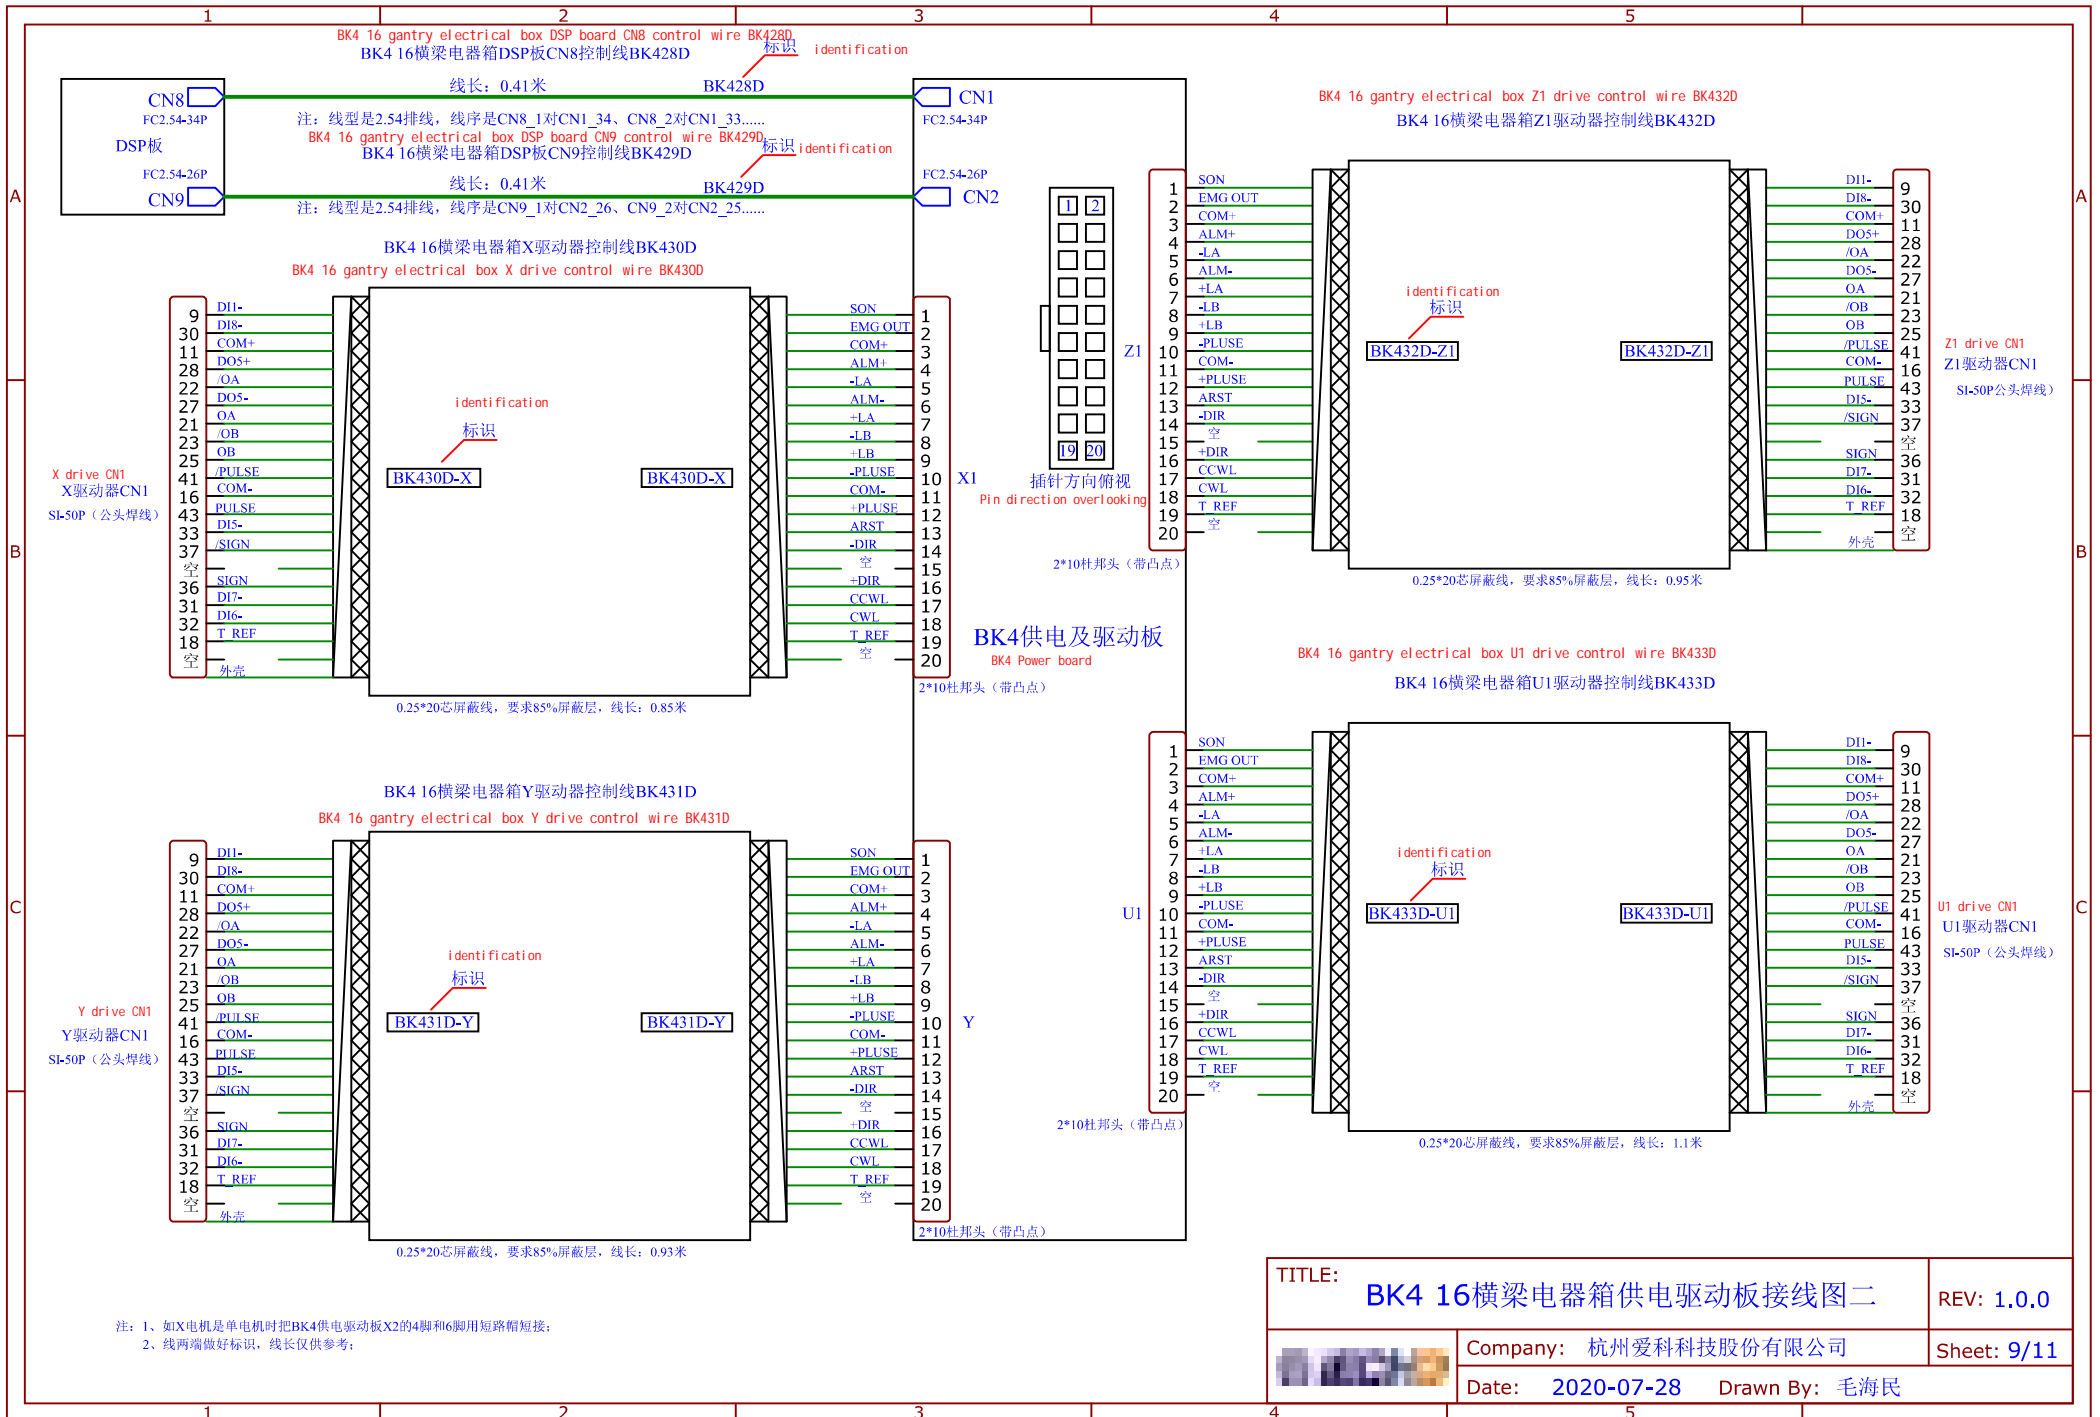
1 2 3 4 5

BK4 16 gantry electrical box DSP board CN8 control wire BK428D
BK4 16横梁电器箱DSP板CN8控制线BK428D
标识 identification

CN8
FC2.54-34P
DSP板
FC2.54-26P
CN9

线长：0.41米
BK428D
注：线型是2.54排线，线序是CN8_1对CN1_34、CN8_2对CN1_33......
BK4 16 gantry electrical box DSP board CN9 control wire BK429D
BK4 16横梁电器箱DSP板CN9控制线BK429D
标识 identification
线长：0.41米
BK429D
注：线型是2.54排线，线序是CN9_1对CN2_26、CN9_2对CN2_25......

CN1
FC2.54-34P
FC2.54-26P
CN2

BK4 16 gantry electrical box Z1 drive control wire BK432D
BK4 16横梁电器箱Z1驱动器控制线BK432D

BK4 16横梁电器箱X驱动器控制线BK430D
BK4 16 gantry electrical box X drive control wire BK430D

| 9 | 30 | 11 | 28 | 22 | 27 | 21 | 23 | 25 | 41 | 16 | 43 | 33 | 37 | 空 | 36 | 31 | 32 | 18 | 空 |
|---|---|---|---|---|---|---|---|---|---|---|---|---|---|---|---|---|---|---|---|
| DI1- | DI8- | COM+ | DO5+ | /OA | DO5- | OA | /OB | OB | /PULSE | COM- | PULSE | DI5- | /SIGN | | SIGN | DI7- | DI6- | T_REF | 外壳 |

identification
标识
BK430D-X
BK430D-X

X drive CN1
X驱动器CN1
SI-50P（公头焊线）

| SON | EMG OUT | COM+ | ALM+ | -LA | ALM- | +LA | -LB | +LB | -PLUSE | COM- | +PLUSE | ARST | -DIR | 空 | +DIR | CCWL | CWL | T_REF | 空 |
|---|---|---|---|---|---|---|---|---|---|---|---|---|---|---|---|---|---|---|---|
| 1 | 2 | 3 | 4 | 5 | 6 | 7 | 8 | 9 | 10 | 11 | 12 | 13 | 14 | 15 | 16 | 17 | 18 | 19 | 20 |

X1
0.25*20芯屏蔽线，要求85%屏蔽层，线长：0.85米
2*10牡邦头（带凸点）

1 2
19 20
Z1
插针方向俯视
Pin direction overlooking
2*10牡邦头（带凸点）

BK4供电及驱动板
BK4 Power board

| 1 | 2 | 3 | 4 | 5 | 6 | 7 | 8 | 9 | 10 | 11 | 12 | 13 | 14 | 15 | 16 | 17 | 18 | 19 | 20 |
|---|---|---|---|---|---|---|---|---|---|---|---|---|---|---|---|---|---|---|---|
| SON | EMG OUT | COM+ | ALM+ | -LA | ALM- | +LA | -LB | +LB | -PLUSE | COM- | +PLUSE | ARST | -DIR | 空 | +DIR | CCWL | CWL | T_REF | 空 |

identification
标识
BK432D-Z1
BK432D-Z1

| DI1- | DI8- | COM+ | DO5+ | /OA | DO5- | OA | /OB | OB | /PULSE | COM- | PULSE | DI5- | /SIGN | | SIGN | DI7- | DI6- | T_REF | 外壳 |
|---|---|---|---|---|---|---|---|---|---|---|---|---|---|---|---|---|---|---|---|
| 9 | 30 | 11 | 28 | 22 | 27 | 21 | 23 | 25 | 41 | 16 | 43 | 33 | 37 | 空 | 36 | 31 | 32 | 18 | 空 |

Z1 drive CN1
Z1驱动器CN1
SI-50P公头焊线）
0.25*20芯屏蔽线，要求85%屏蔽层，线长：0.95米

BK4 16 gantry electrical box U1 drive control wire BK433D
BK4 16横梁电器箱U1驱动器控制线BK433D

U1
identification
标识
BK433D-U1
BK433D-U1
U1 drive CN1
U1驱动器CN1
SI-50P（公头焊线）
2*10牡邦头（带凸点）
0.25*20芯屏蔽线，要求85%屏蔽层，线长：1.1米

BK4 16横梁电器箱Y驱动器控制线BK431D
BK4 16 gantry electrical box Y drive control wire BK431D
identification
标识
BK431D-Y
BK431D-Y
Y drive CN1
Y驱动器CN1
SI-50P（公头焊线）
Y
0.25*20芯屏蔽线，要求85%屏蔽层，线长：0.93米
2*10牡邦头（带凸点）

注：1、如X电机是单电机时把BK4供电驱动板X2的4脚和6脚用短路帽短接；
2、线两端做好标识，线长仅供参考；

TITLE: BK4 16横梁电器箱供电驱动板接线图二
REV: 1.0.0
Company: 杭州爱科科技股份有限公司
Sheet: 9/11
Date: 2020-07-28
Drawn By: 毛海民

A B C